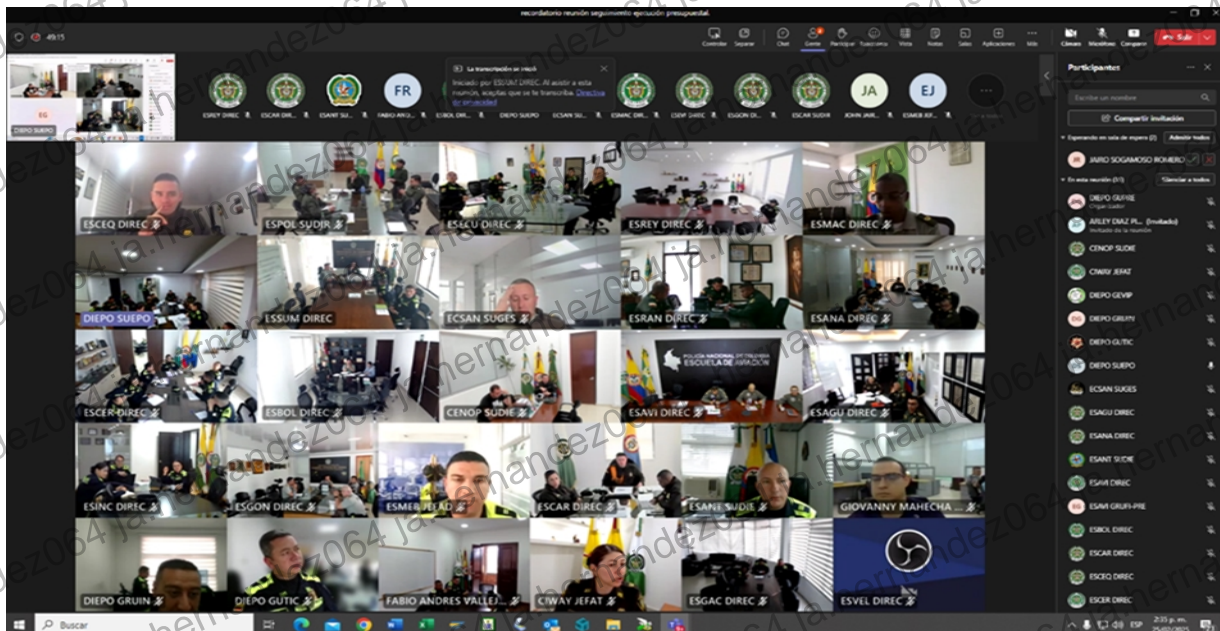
recordatorio reunión seguimiento ejecución presupuestal

49:15

Controlar Separar Chat Gente Participar Reacciones Vista Notas Salas Aplicaciones Más Cámara Micrófono Compartir Salir

DIEPO SUEPO

ESREY DIREC ESCAR DIR... ESANT SU... FABIO AN... ESBOL DIR... DIEPO SUEPO ESCAN SU... ESMAC DIR... CSDIF DIREC ESGON DI... ESCAR SUDIR JOHN JAIR... ESMEB JEF...

La transcripción se ha iniciado
Iniciado por ESSUM DIREC. Al asistir a esta reunión, aceptas que se te transcriba. Directiva de privacidad

ESCEQ DIREC
ESPOL SUDIR
ESECU DIREC
ESREY DIREC
ESMAC DIREC
DIEPO SUEPO
ESSUM DIREC
ECSAN SUGES
ESRAN DIREC
ESANA DIREC
ESCER DIREC
ESBOL DIREC
CENOP SUDIE
POLICÍA NACIONAL DE COLOMBIA ESCUELA DE AVIACIÓN
ESAVI DIREC
ESAGU DIREC
ESINC DIREC
ESGON DIREC
ESMEB JEFAT
ESCAR DIREC
ESANT SUDIE
GIOVANNY MAHECHA ...
DIEPO GRUIN
DIEPO GUTIC
FABIO ANDRES VALLEJ...
CIWAY JEFAT
ESGAC DIREC
ESVEL DIREC

Participantes
Escribe un nombre
Compartir invitación
Esperando en sala de espera (2) Admitir todos
JAIRO SOGAMOSO ROMERO
En esta reunión (31) Silenciar a todos
DIEPO GUFRE Organizador
ARLEY DIAZ PI... (Invitado) Invitado de la reunión
CENOP SUDIE
CIWAY JEFAT
DIEPO GEVIP
DIEPO GRUIN
DIEPO GUTIC
DIEPO SUEPO
ECSAN SUGES
ESAGU DIREC
ESANA DIREC
ESANT SUDIE
ESAVI DIREC
ESAVI GRUFI-PRE
ESBOL DIREC
ESCAR DIREC
ESCEQ DIREC
ESCER DIREC

Buscar
2:35 p. m. ESP

jahernandez064 ja.hernandez064